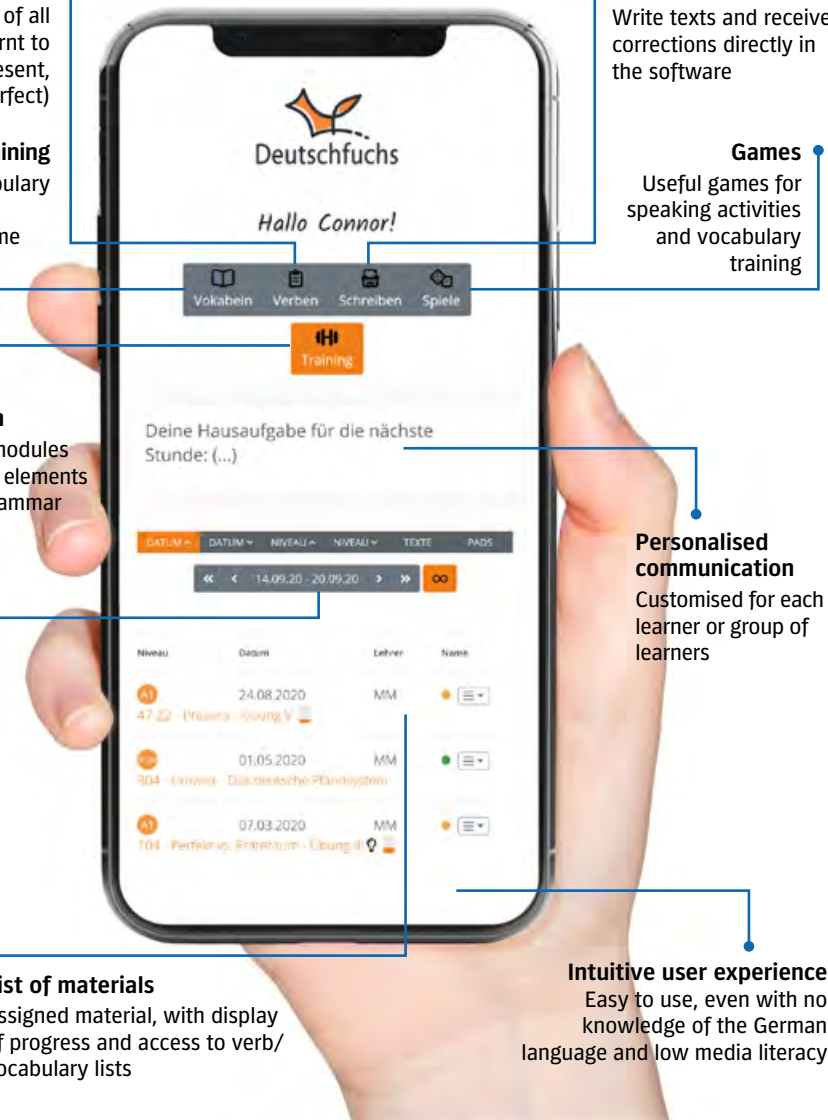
of all
rnt to
esent,
rfect)

ining
ulary

ne

n
modules
elements
ammar

Write texts and receive corrections directly in the software

Games
Useful games for speaking activities and vocabulary training

Deutschfuchs

Hallo Connor!

Vokabeln Verben Schreiben Spiele

Training

Deine Hausaufgabe für die nächste Stunde: (...)

DATUM ^ DATUM ˅ NIVEAU ^ NIVEAU ˅ TEXTE PADS

« ‹ 14.09.20 - 20.09.20 › » ∞

| Niveau | Datum | Lehrer | Name |
|---|---|---|---|
| A1 | 24.08.2020 | MM | |
| 47.22 · Präsens · Übung V | | | |
| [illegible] | 01.05.2020 | MM | |
| 304 · Umwelt · Das deutsche Pfandsystem | | | |
| A1 | 07.03.2020 | MM | |
| 104 · Perfekt vs. Präteritum · Übung II | | | |

Personalised communication
Customised for each learner or group of learners

ist of materials
ssigned material, with display
f progress and access to verb/
ocabulary lists

Intuitive user experience
Easy to use, even with no knowledge of the German language and low media literacy